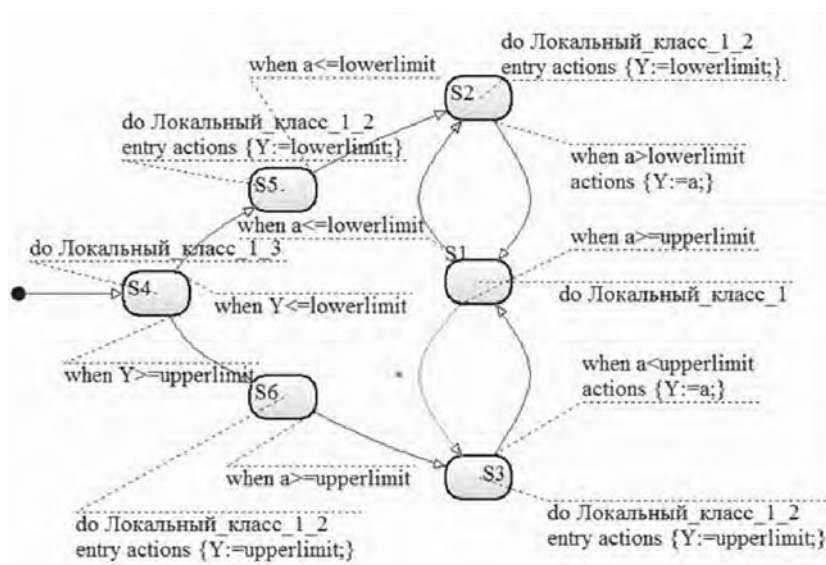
when a<=lowerlimit

do Локальный_класс_1_2
entry actions {Y:=lowerlimit;}

S2

do Локальный_класс_1_2
entry actions {Y:=lowerlimit;}

S5

when a>lowerlimit
actions {Y:=a;}

when a<=lowerlimit

when a>=upperlimit

do Локальный_класс_1_3

S1

S4

when Y<=lowerlimit

do Локальный_класс_1

when a<upperlimit
actions {Y:=a;}

when Y>=upperlimit

S6

when a>=upperlimit

S3

do Локальный_класс_1_2
entry actions {Y:=upperlimit;}

do Локальный_класс_1_2
entry actions {Y:=upperlimit;}